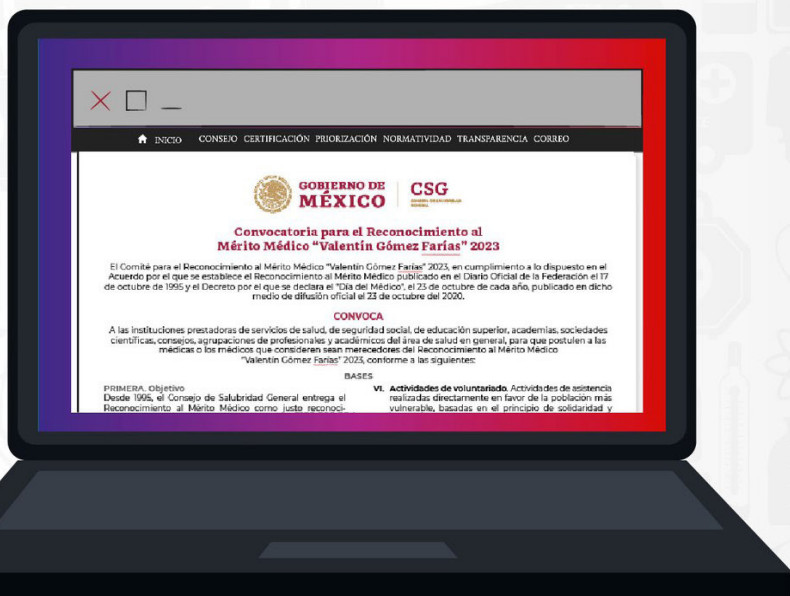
INICIO CONSEJO CERTIFICACIÓN PRIORIZACIÓN NORMATIVIDAD TRANSPARENCIA CORREO

GOBIERNO DE MÉXICO | CSG

Convocatoria para el Reconocimiento al Mérito Médico "Valentín Gómez Farías" 2023

El Comité para el Reconocimiento al Mérito Médico "Valentín Gómez Farías" 2023, en cumplimiento a lo dispuesto en el Acuerdo por el que se establece el Reconocimiento al Mérito Médico publicado en el Diario Oficial de la Federación el 17 de octubre de 1995 y el Decreto por el que se declara el "Día del Médico", el 23 de octubre de cada año, publicado en dicho medio de difusión oficial el 23 de octubre del 2020.

CONVOCA

A las instituciones prestadoras de servicios de salud, de seguridad social, de educación superior, academias, sociedades científicas, consejos, agrupaciones de profesionales y académicos del área de salud en general, para que postulen a las médicas o los médicos que consideren sean merecedores del Reconocimiento al Mérito Médico "Valentín Gómez Farías" 2023, conforme a las siguientes:

BASES

PRIMERA. Objetivo
Desde 1995, el Consejo de Salubridad General entrega el Reconocimiento al Mérito Médico como justo reconoci-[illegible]

VI. Actividades de voluntariado. Actividades de asistencia realizadas directamente en favor de la población más vulnerable, basadas en el principio de solidaridad y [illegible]